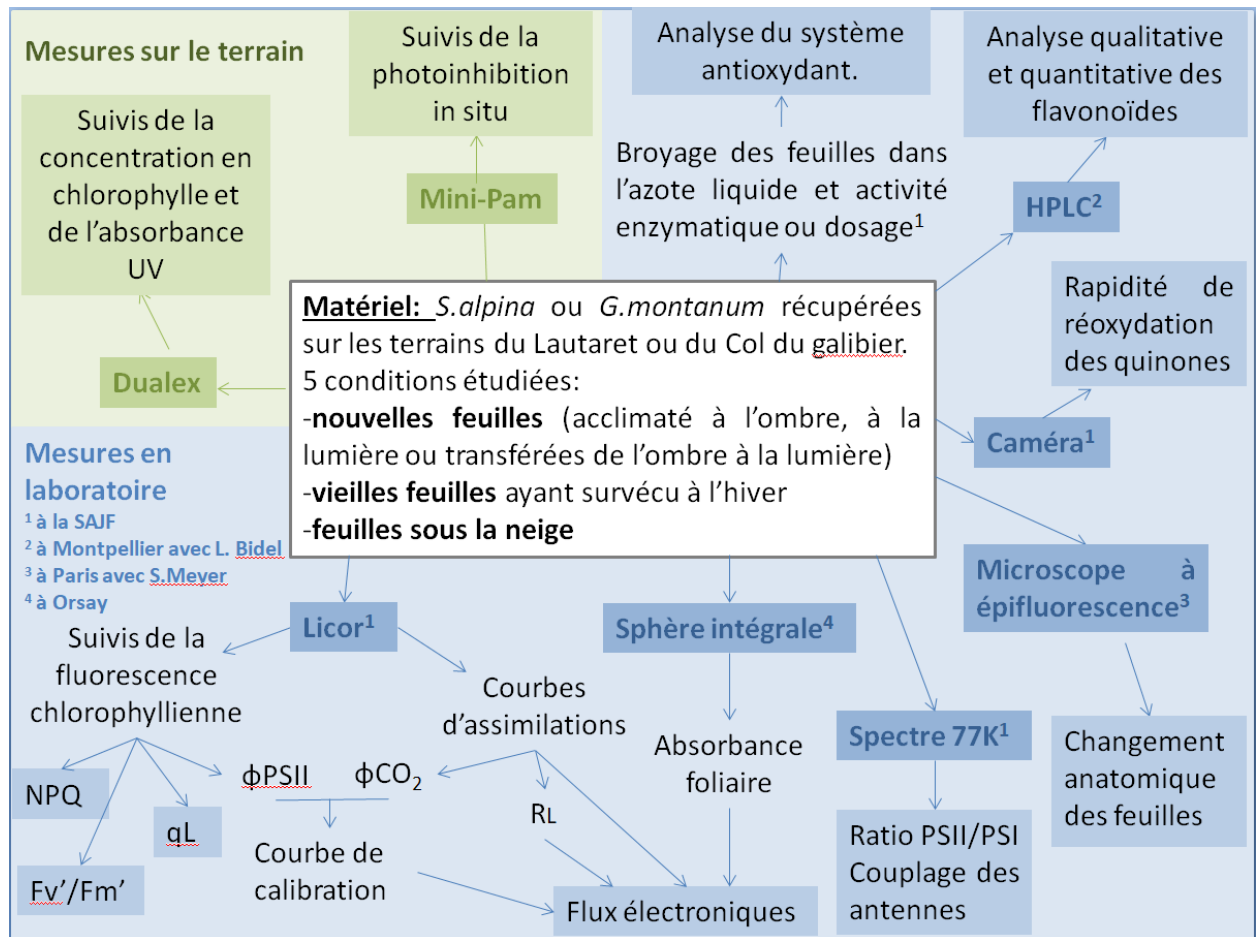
Mesures sur le terrain

Suivis de la photoinhibition in situ

Analyse du système antioxydant.

Analyse qualitative et quantitative des flavonoïdes

Suivis de la concentration en chlorophylle et de l'absorbance UV

Mini-Pam

Broyage des feuilles dans l'azote liquide et activité enzymatique ou dosage$^1$

HPLC$^2$

Rapidité de réoxydation des quinones

Matériel: S.alpina ou G.montanum récupérées sur les terrains du Lautaret ou du Col du galibier.
5 conditions étudiées:
-nouvelles feuilles (acclimaté à l'ombre, à la lumière ou transférées de l'ombre à la lumière)
-vieilles feuilles ayant survécu à l'hiver
-feuilles sous la neige

Dualex

Caméra$^1$

Mesures en laboratoire
$^1$ à la SAJF
$^2$ à Montpellier avec L. Bidel
$^3$ à Paris avec S.Meyer
$^4$ à Orsay

Microscope à épifluorescence$^3$

Licor$^1$

Sphère intégrale$^4$

Suivis de la fluorescence chlorophyllienne

Courbes d'assimilations

Absorbance foliaire

Spectre 77K$^1$

Changement anatomique des feuilles

NPQ

$\phi$PSII

$\phi CO_2$

qL

RL

Courbe de calibration

Ratio PSII/PSI Couplage des antennes

Fv'/Fm'

Flux électroniques